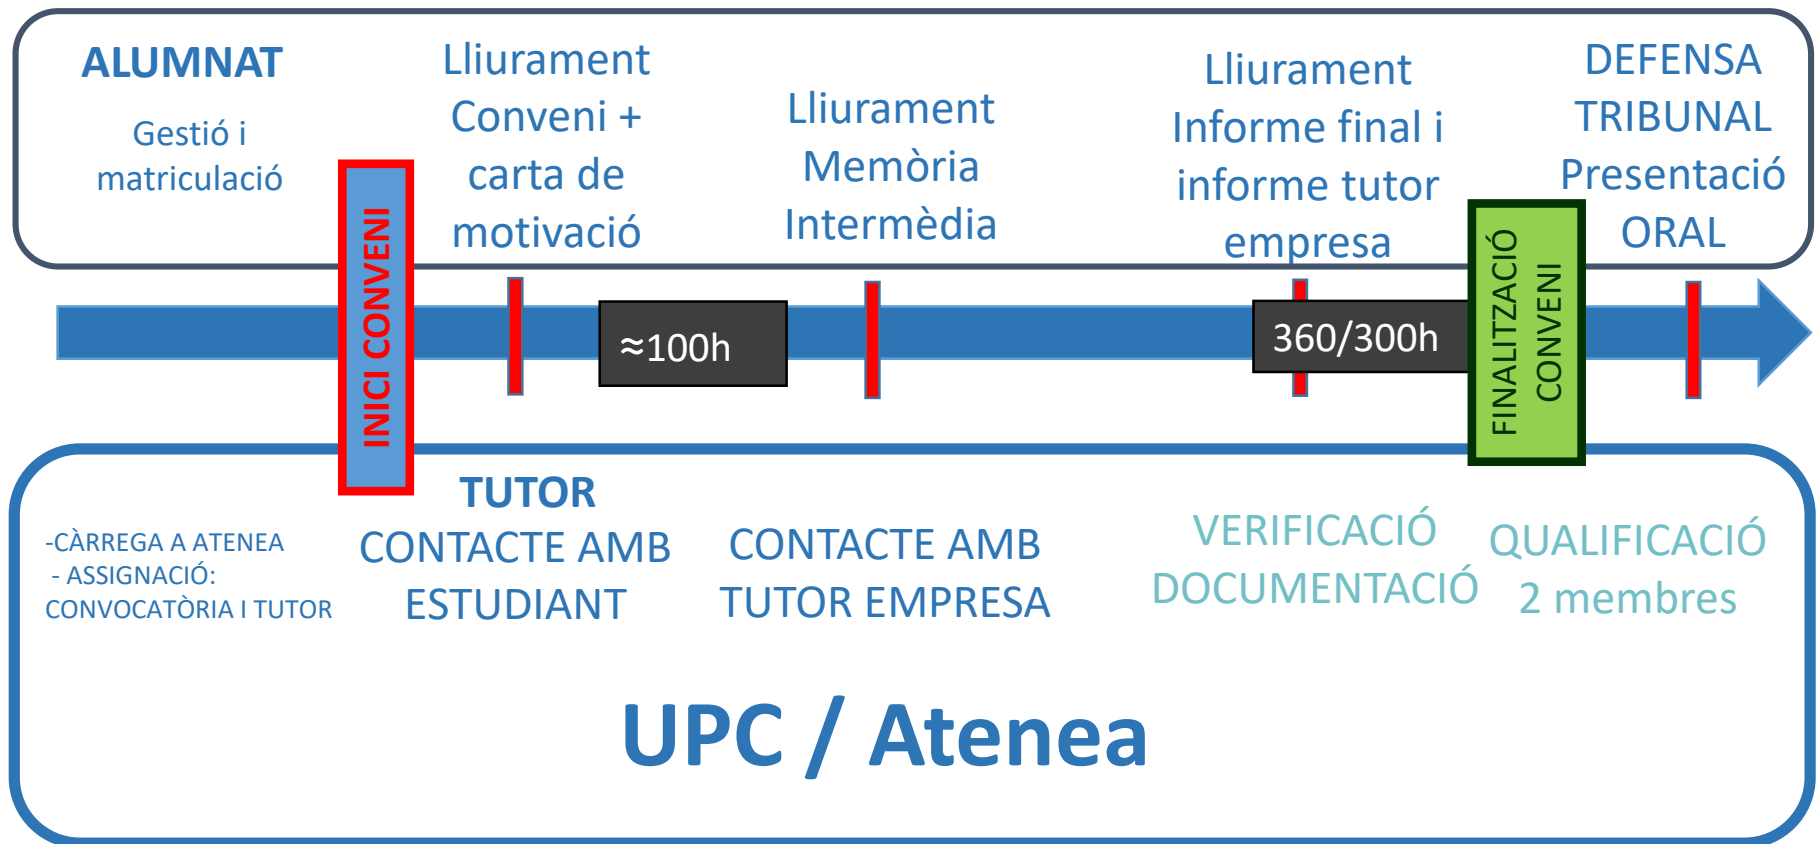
ALUMNAT

Gestió i matriculació

Lliurament Conveni + carta de motivació

Lliurament Memòria Intermèdia

Lliurament Informe final i informe tutor empresa

DEFENSA TRIBUNAL Presentació ORAL

INICI CONVENI

≈100h

360/300h

FINALITZACIÓ CONVENI

TUTOR

-CÀRREGA A ATENEA
- ASSIGNACIÓ: CONVOCATÒRIA I TUTOR

CONTACTE AMB ESTUDIANT

CONTACTE AMB TUTOR EMPRESA

VERIFICACIÓ DOCUMENTACIÓ

QUALIFICACIÓ 2 membres

UPC / Atenea